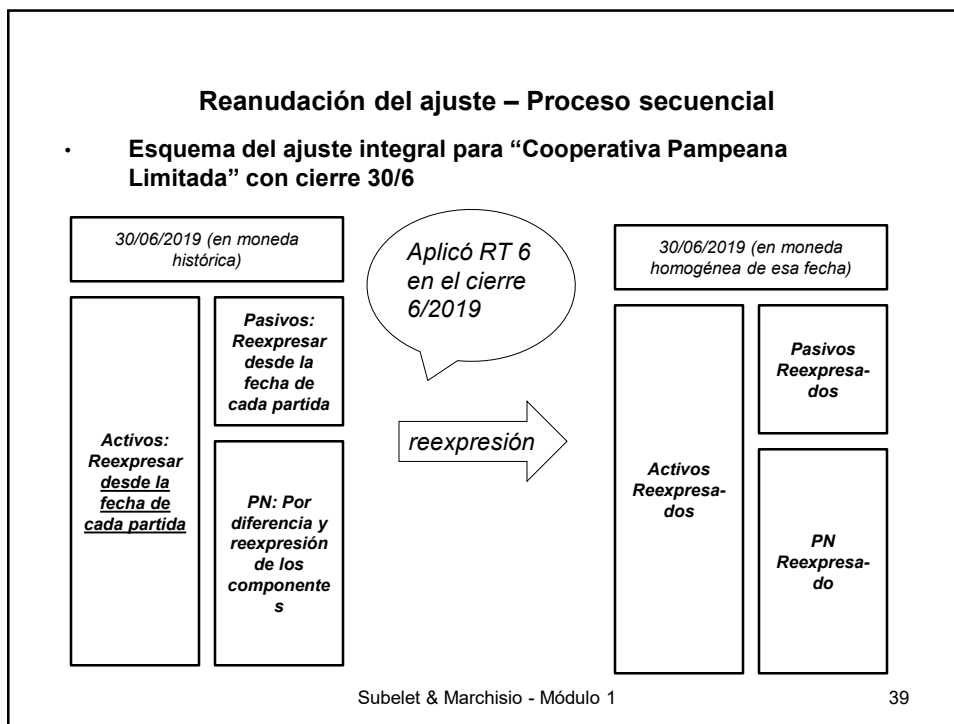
Reanudación del ajuste – Proceso secuencial

• Esquema del ajuste integral para "Cooperativa Pampeana Limitada" con cierre 30/6

30/06/2019 (en moneda histórica)

Activos: Reexpresar desde la fecha de cada partida

Pasivos: Reexpresar desde la fecha de cada partida

PN: Por diferencia y reexpresión de los componente s

Aplicó RT 6 en el cierre 6/2019

reexpresión

30/06/2019 (en moneda homogénea de esa fecha)

Activos Reexpresados

Pasivos Reexpresados

PN Reexpresado

Subelet & Marchisio - Módulo 1

39